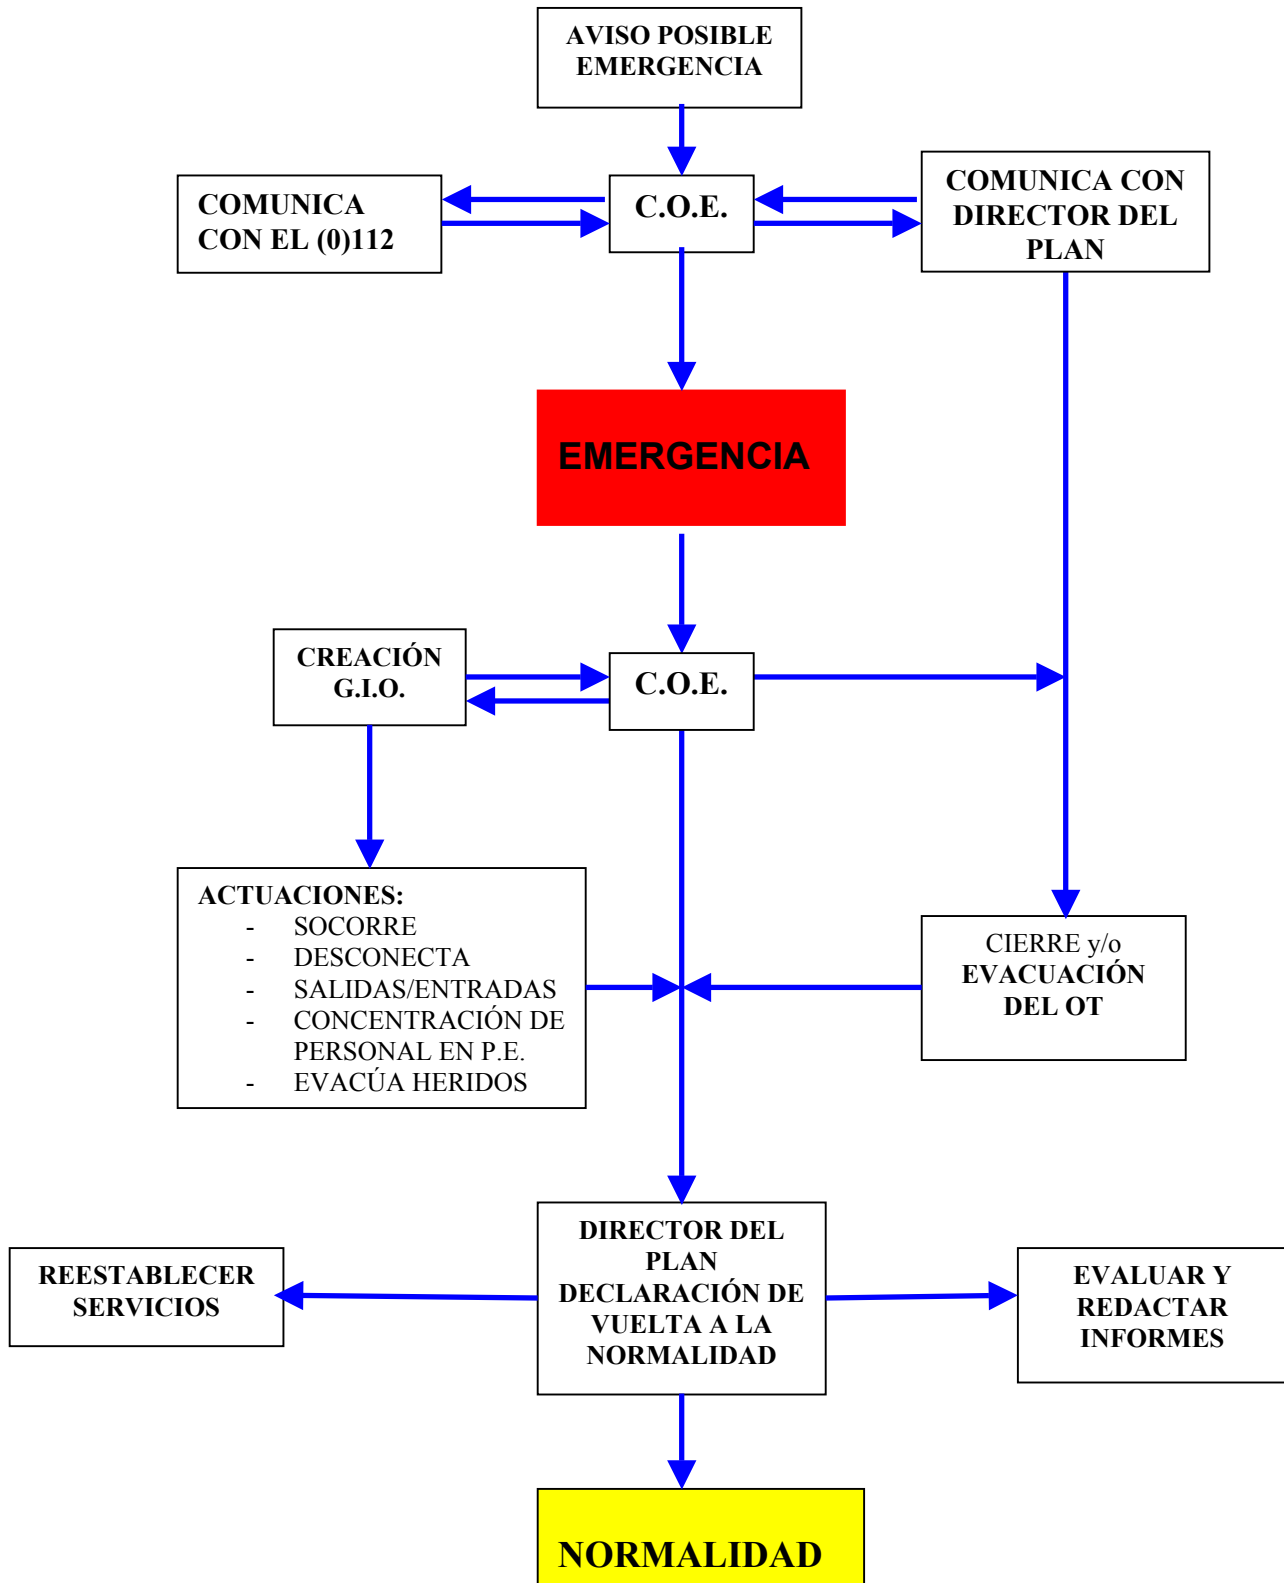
AVISO POSIBLE EMERGENCIA

COMUNICA CON EL (0)112

C.O.E.

COMUNICA CON DIRECTOR DEL PLAN

EMERGENCIA

CREACIÓN G.I.O.

C.O.E.

ACTUACIONES:
- SOCORRE
- DESCONECTA
- SALIDAS/ENTRADAS
- CONCENTRACIÓN DE PERSONAL EN P.E.
- EVACÚA HERIDOS

CIERRE y/o EVACUACIÓN DEL OT

REESTABLECER SERVICIOS

DIRECTOR DEL PLAN DECLARACIÓN DE VUELTA A LA NORMALIDAD

EVALUAR Y REDACTAR INFORMES

NORMALIDAD